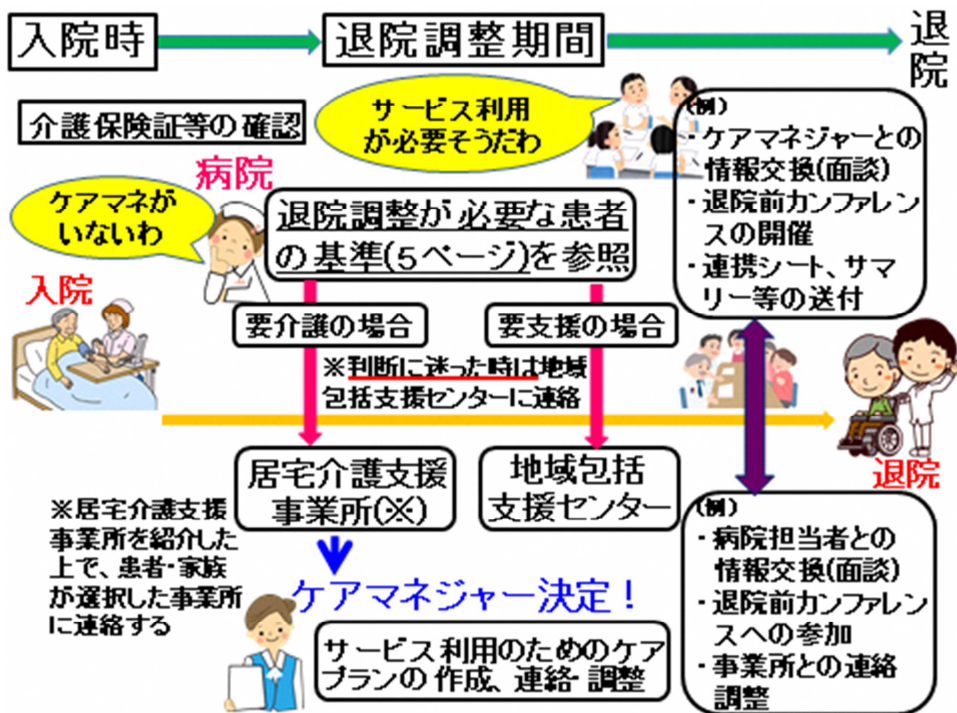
入院時

退院調整期間

退院

介護保険証等の確認

サービス利用が必要そうだわ

(例)
・ケアマネジャーとの情報交換(面談)
・退院前カンファレンスの開催
・連携シート、サマリー等の送付

病院

ケアマネがいないわ

退院調整が必要な患者の基準(5ページ)を参照

入院

要介護の場合

要支援の場合

※判断に迷った時は地域包括支援センターに連絡

退院

居宅介護支援事業所(※)

地域包括支援センター

※居宅介護支援事業所を紹介した上で、患者・家族が選択した事業所に連絡する

ケアマネジャー決定!

サービス利用のためのケアプランの作成、連絡・調整

(例)
・病院担当者との情報交換(面談)
・退院前カンファレンスへの参加
・事業所との連絡調整